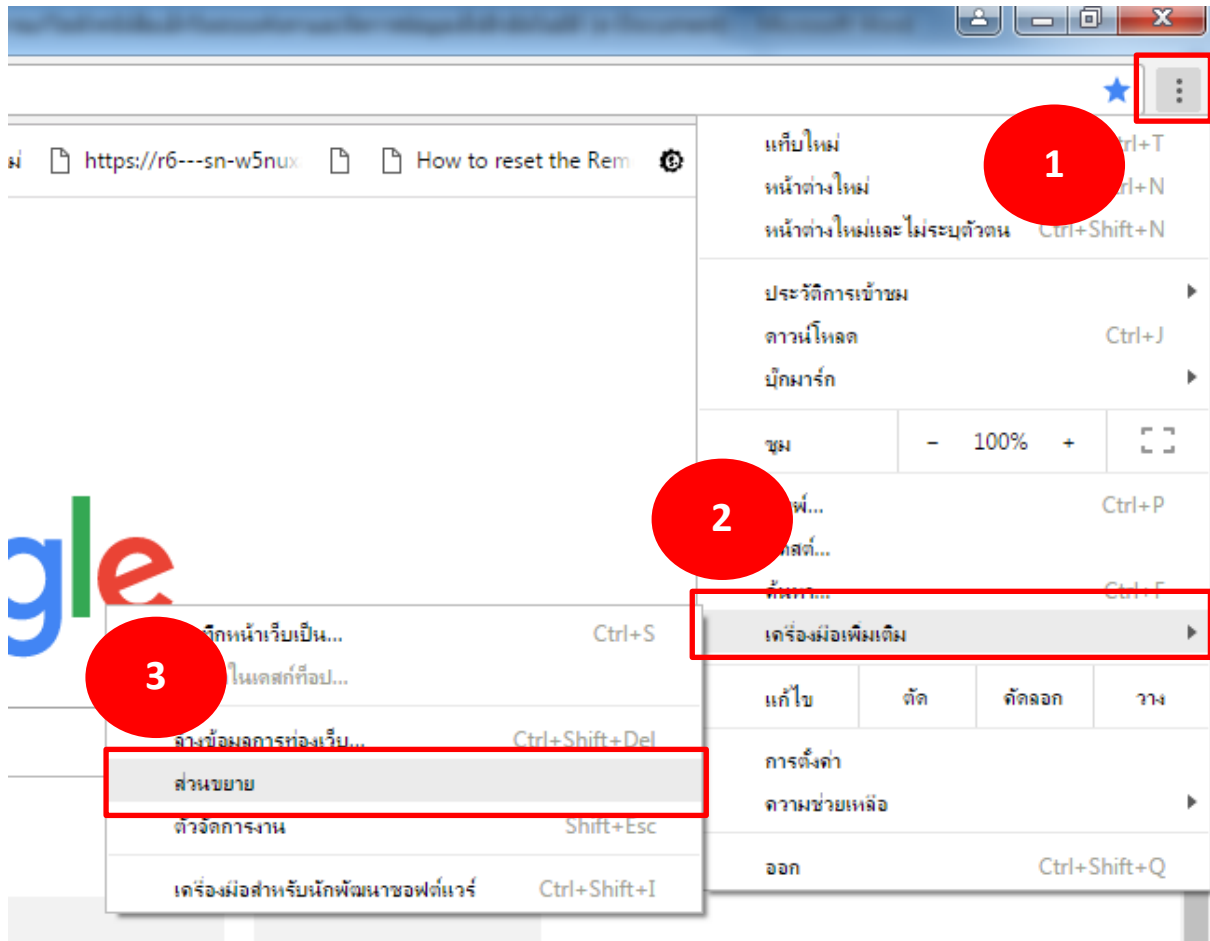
ม่ https://r6---sn-w5nux How to reset the Rem

แท็บใหม่ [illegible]rl+T
หน้าต่างใหม่ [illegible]rl+N
หน้าต่างใหม่และไม่ระบุตัวตน Ctrl+Shift+N
ประวัติการเข้าชม
ดาวน์โหลด Ctrl+J
บุ๊กมาร์ก
ซูม – 100% +
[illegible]พ์... Ctrl+P
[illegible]คสต์...
ค้นหา... Ctrl+F
เครื่องมือเพิ่มเติม
แก้ไข ตัด คัดลอก วาง
การตั้งค่า
ความช่วยเหลือ
ออก Ctrl+Shift+Q

1
2
3

gle

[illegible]ทึกหน้าเว็บเป็น... Ctrl+S
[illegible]ในเดสก์ท็อป...
ล้างข้อมูลการท่องเว็บ... Ctrl+Shift+Del
ส่วนขยาย
ตัวจัดการงาน Shift+Esc
เครื่องมือสำหรับนักพัฒนาซอฟต์แวร์ Ctrl+Shift+I